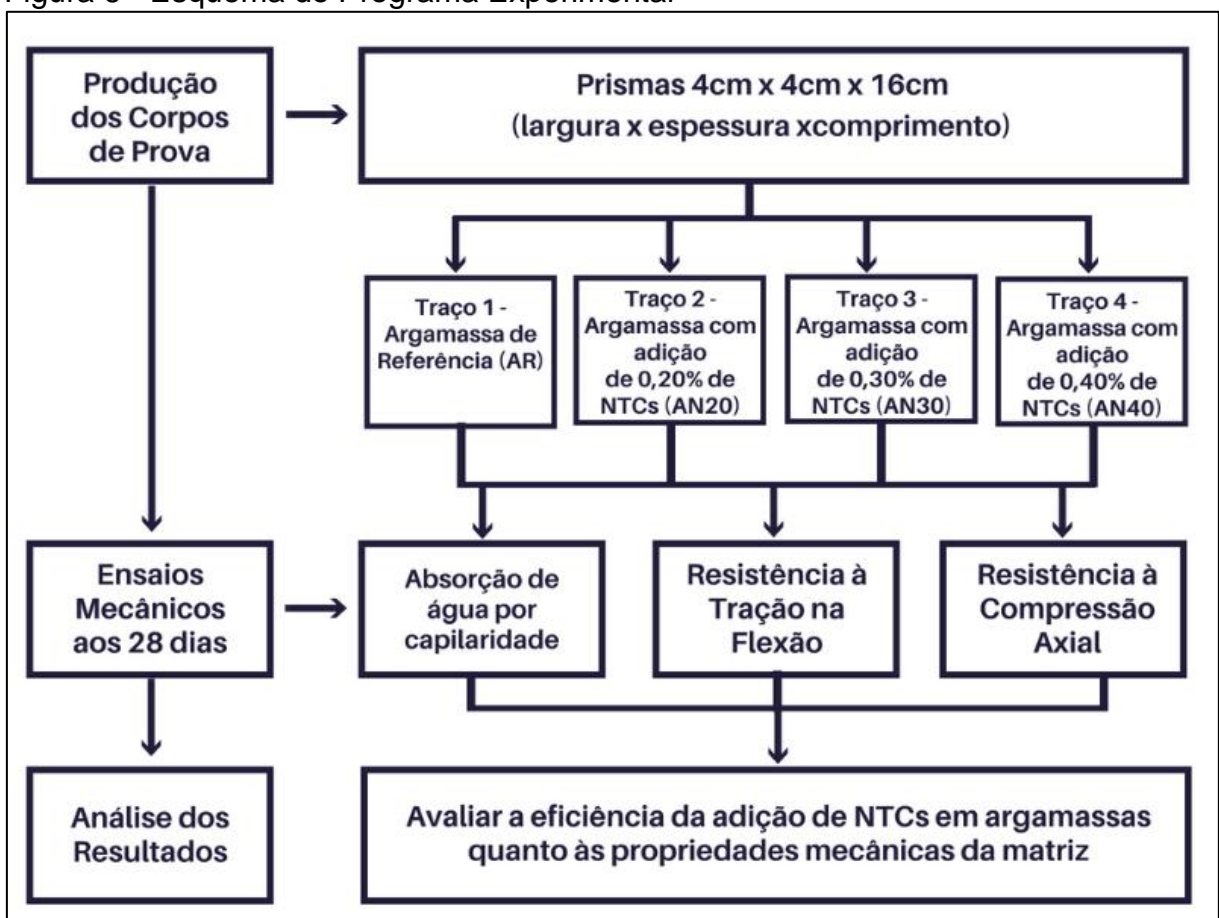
Figura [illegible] – Esquema do Programa Experimental

Produção dos Corpos de Prova

Prismas 4cm x 4cm x 16cm
(largura x espessura xcomprimento)

Traço 1 - Argamassa de Referência (AR)

Traço 2 - Argamassa com adição de 0,20% de NTCs (AN20)

Traço 3 - Argamassa com adição de 0,30% de NTCs (AN30)

Traço 4 - Argamassa com adição de 0,40% de NTCs (AN40)

Ensaios Mecânicos aos 28 dias

Absorção de água por capilaridade

Resistência à Tração na Flexão

Resistência à Compressão Axial

Análise dos Resultados

Avaliar a eficiência da adição de NTCs em argamassas quanto às propriedades mecânicas da matriz